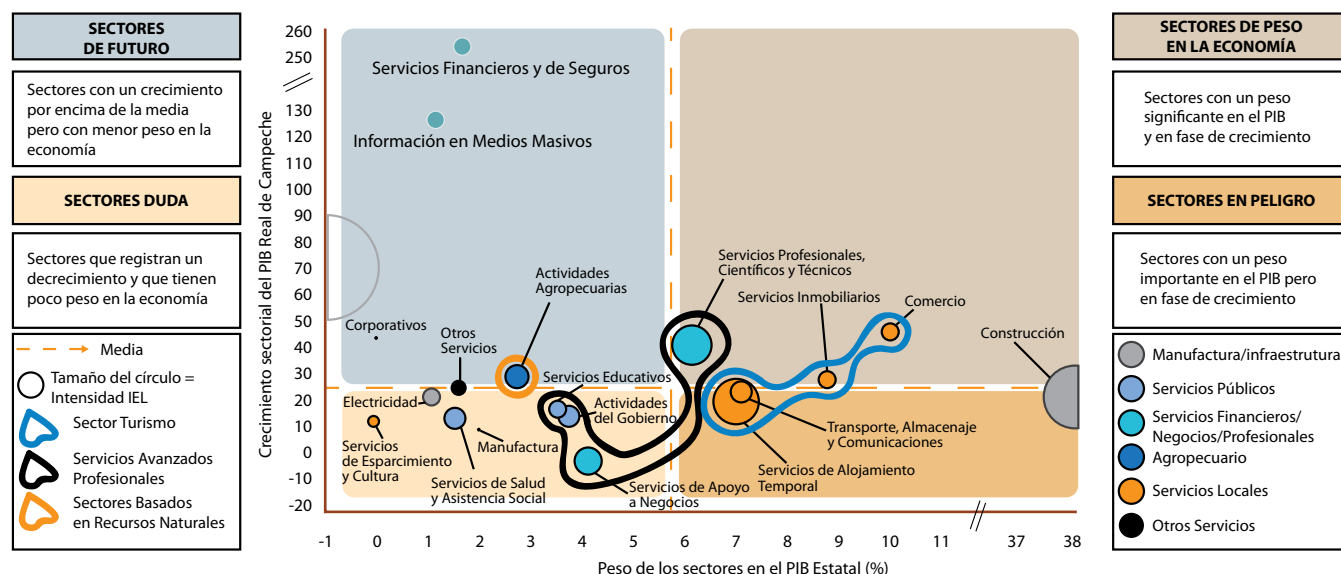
SECTORES DE FUTURO

Sectores con un crecimiento por encima de la media pero con menor peso en la economía

SECTORES DUDA

Sectores que registran un decrecimiento y que tienen poco peso en la economía

Media

Tamaño del círculo = Intensidad IEL

Sector Turismo

Servicios Avanzados Profesionales

Sectores Basados en Recursos Naturales

SECTORES DE PESO EN LA ECONOMÍA

Sectores con un peso significante en el PIB y en fase de crecimiento

SECTORES EN PELIGRO

Sectores con un peso importante en el PIB pero en fase de crecimiento

Manufactura/infraestrutura

Servicios Públicos

Servicios Financieros/ Negocios/Profesionales

Agropecuario

Servicios Locales

Otros Servicios

Crecimiento sectorial del PIB Real de Campeche

260
250
130
120
110
100
90
80
70
60
50
40
30
20
10
0
-10
-20

Servicios Financieros y de Seguros
Información en Medios Masivos
Actividades Agropecuarias
Corporativos
Otros Servicios
Servicios Educativos
Electricidad
Actividades del Gobierno
Servicios de Esparcimiento y Cultura
Manufactura
Servicios de Salud y Asistencia Social
Servicios de Apoyo a Negocios
Servicios Profesionales, Científicos y Técnicos
Servicios Inmobiliarios
Comercio
Construcción
Transporte, Almacenaje y Comunicaciones
Servicios de Alojamiento Temporal

-1 0 1 2 3 4 5 6 7 8 9 10 11 37 38

Peso de los sectores en el PIB Estatal (%)